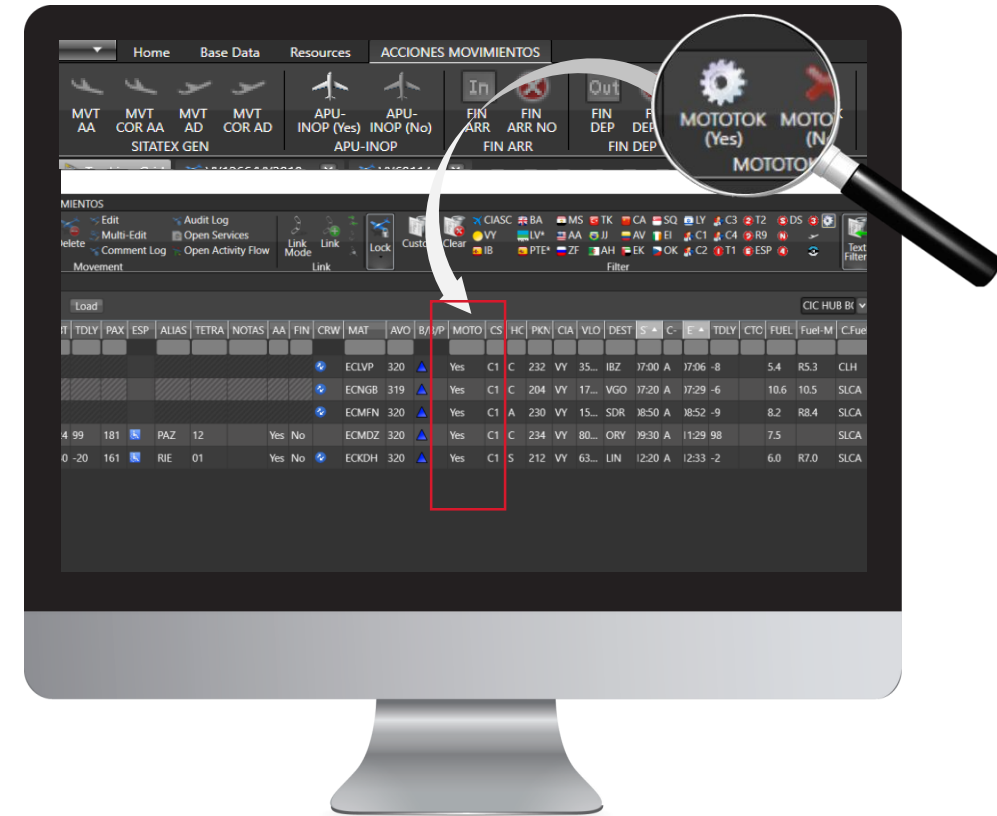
Home Base Data Resources ACCIONES MOVIMIENTOS

MVT AA MVT COR AA MVT AD MVT COR AD
SITATEX GEN

APU-INOP (Yes) APU-INOP (No)
APU-INOP

In FIN ARR FIN ARR NO
FIN ARR

Out FIN DEP F DEP
FIN DEP

MOTOTOK (Yes) MOTOTOK (N
MOTOTOK

MIENTOS
Delete Edit Multi-Edit Comment Log Audit Log Open Services Open Activity Flow
Movement
Link Mode Link
Link
Lock Custo Clear
CIASC VY IB BA LV* PTE* MS AA ZF TK JJ AH CA AV EK SQ EI OK LY C1 C2 C3 C4 T1 T2 R9 ESP DS
Filter
Text Filter

Load
CIC HUB B

| T | TDLY | PAX | ESP | ALIAS | TETRA | NOTAS | AA | FIN | CRW | MAT | AVO | B/I/P | MOTO | CS | HC | PKN | CIA | VLO | DEST | S | C- | E | TDLY | CTC | FUEL | Fuel-M | C.Fue |
|---|---|---|---|---|---|---|---|---|---|---|---|---|---|---|---|---|---|---|---|---|---|---|---|---|---|---|---|
| | | | | | | | | | | ECLVP | 320 | | Yes | C1 | C | 232 | VY | 35... | IBZ | )7:00 | A | )7:06 | -8 | | 5.4 | R5.3 | CLH |
| | | | | | | | | | | ECNGB | 319 | | Yes | C1 | C | 204 | VY | 17... | VGO | )7:20 | A | )7:29 | -6 | | 10.6 | 10.5 | SLCA |
| | | | | | | | | | | ECMFN | 320 | | Yes | C1 | A | 230 | VY | 15... | SDR | )8:50 | A | )8:52 | -9 | | 8.2 | R8.4 | SLCA |
| 4 | 99 | 181 | | PAZ | 12 | | Yes | No | | ECMDZ | 320 | | Yes | C1 | C | 234 | VY | 80... | ORY | )9:30 | A | l1:29 | 98 | | 7.5 | | SLCA |
| 0 | -20 | 161 | | RIE | 01 | | Yes | No | | ECKDH | 320 | | Yes | C1 | S | 212 | VY | 63... | LIN | l2:20 | A | l2:33 | -2 | | 6.0 | R7.0 | SLCA |